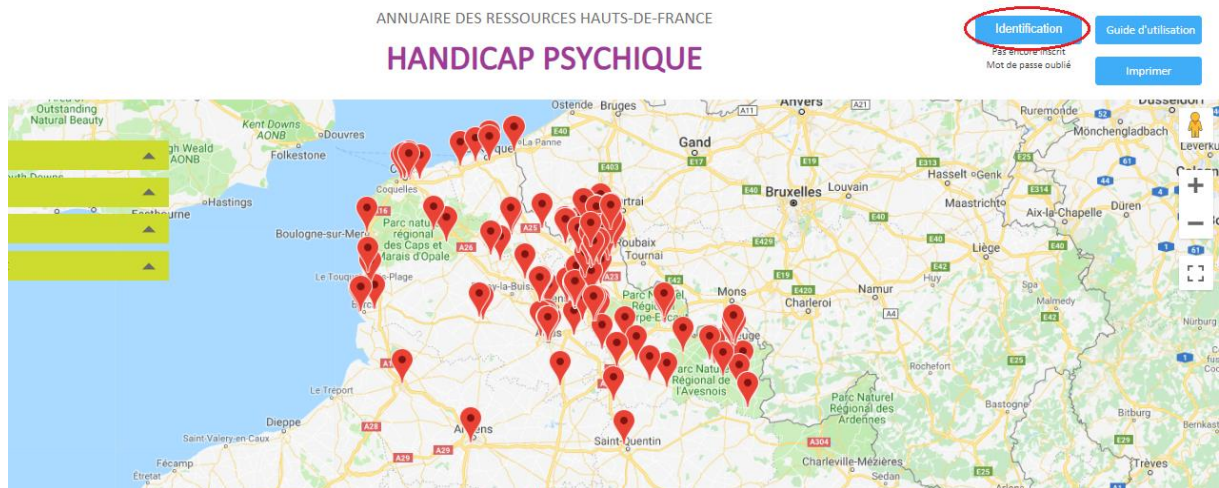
ANNUAIRE DES RESSOURCES HAUTS-DE-FRANCE

HANDICAP PSYCHIQUE

Identification

Pas encore inscrit

Mot de passe oublié

Guide d'utilisation

Imprimer

Outstanding Natural Beauty
Kent Downs AONB
Dovres
Folkestone
gh Weald AONB
Hastings
Eastbourne
Ostende
Bruges
A11
Anvers
A21
Roermond
Düsseldorf
Mönchengladbach
Leverku
La Panne
E40
Gand
E17
E403
E40
E313
E25
Hasselt
Genk
Bruxelles
Louvain
Maastricht
Aix-la-Chapelle
Düren
Coquelles
Parc naturel régional des Caps et Marais d'Opale
Boulogne-sur-Mer
A16
A26
A25
Roubaix
Tournai
E429
E19
E40
Liège
E42
Le Touquet-Paris-Plage
Parc Naturel Régional Scarpe-Escaut
Mons
Charleroi
Namur
A4
Malmedy
E42
Nürburg
Rochefort
E25
Le Treport
A16
Parc Naturel Régional de l'Avesnois
Dieppe
Saint-Valery-en-Caux
A28
Amiens
A29
Saint-Quentin
A304
Parc Naturel Régional des Ardennes
Bastogne
Bitburg
Fécamp
Charleville-Mézières
Trèves